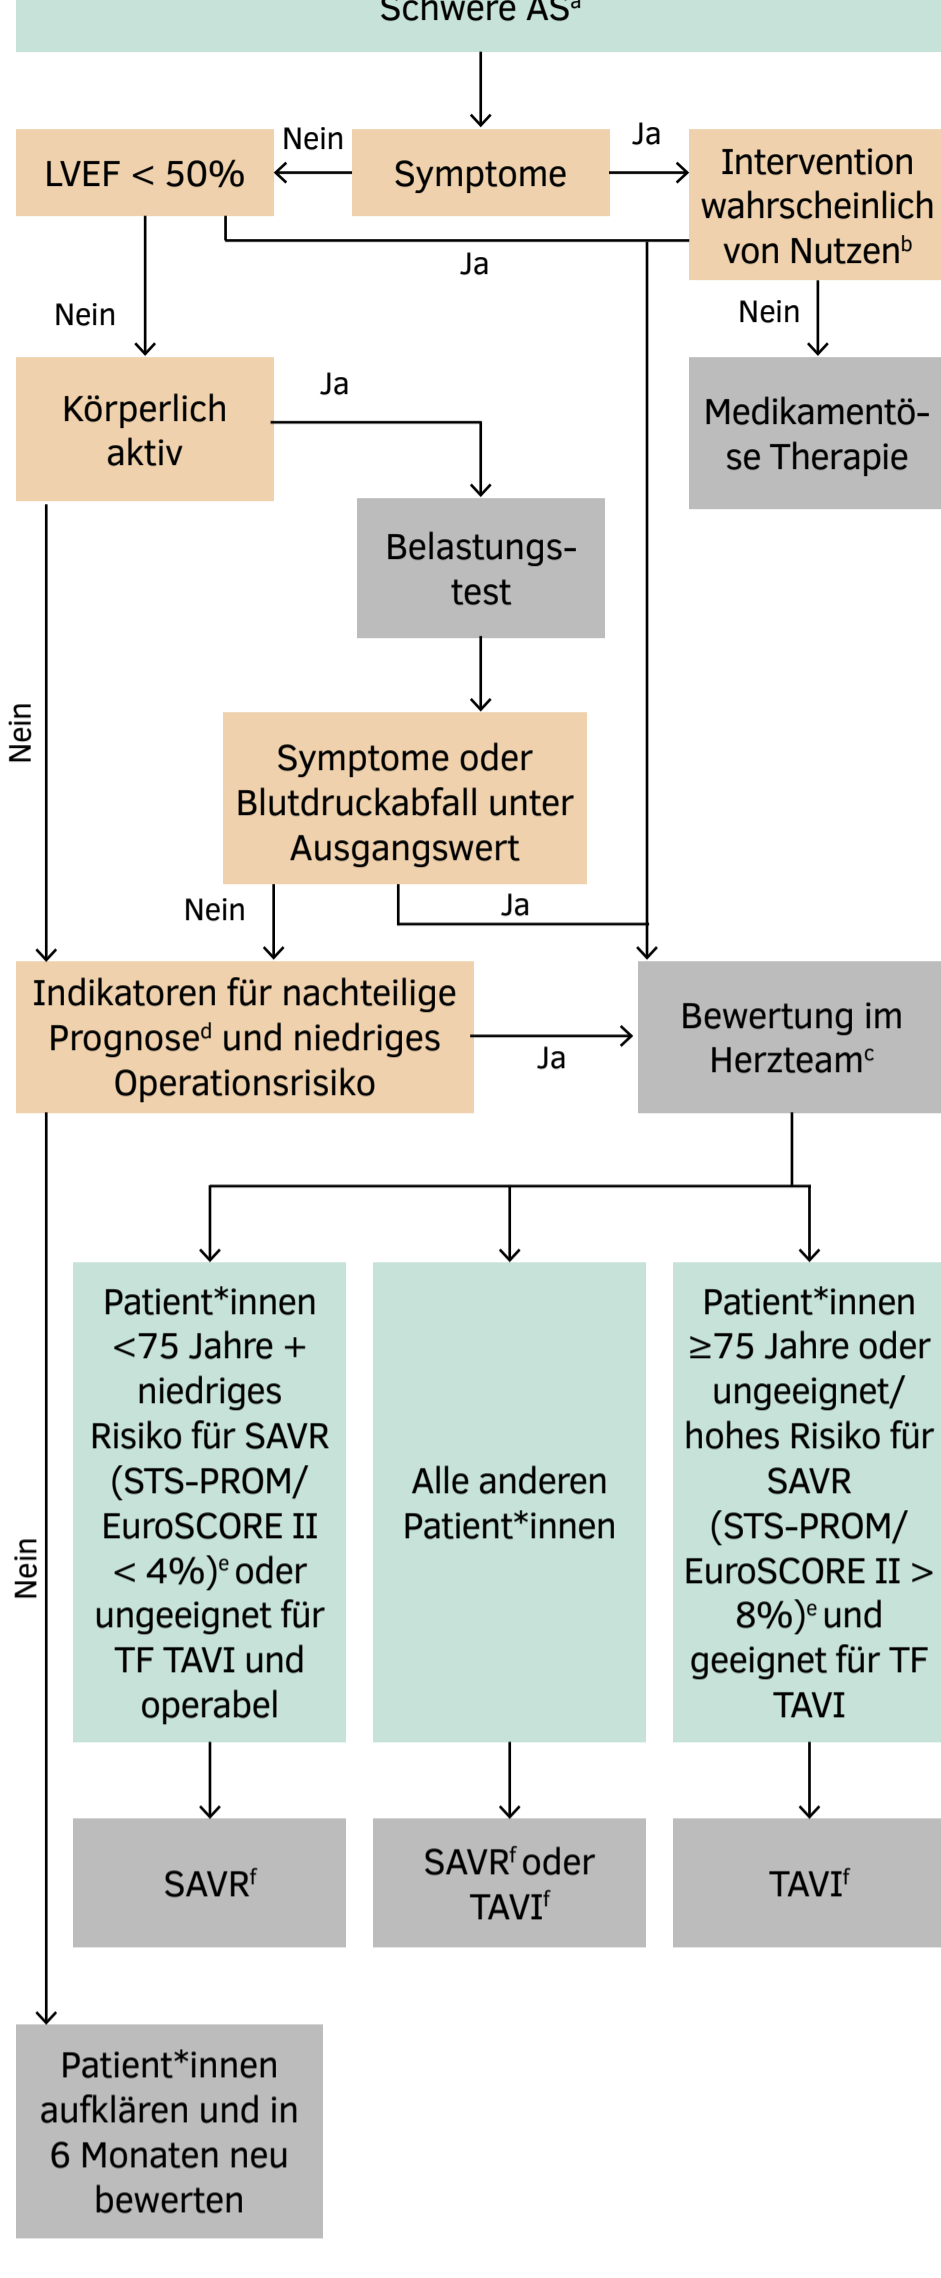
Schwere AS$^{a}$

LVEF < 50%

Nein

Symptome

Ja

Intervention wahrscheinlich von Nutzen$^{b}$

Ja

Nein

Nein

Körperlich aktiv

Ja

Medikamentöse Therapie

Belastungstest

Nein

Symptome oder Blutdruckabfall unter Ausgangswert

Nein

Ja

Indikatoren für nachteilige Prognose$^{d}$ und niedriges Operationsrisiko

Ja

Bewertung im Herzteam$^{c}$

Patient*innen <75 Jahre + niedriges Risiko für SAVR (STS-PROM/ EuroSCORE II < 4%)$^{e}$ oder ungeeignet für TF TAVI und operabel

Alle anderen Patient*innen

Patient*innen ≥75 Jahre oder ungeeignet/ hohes Risiko für SAVR (STS-PROM/ EuroSCORE II > 8%)$^{e}$ und geeignet für TF TAVI

Nein

SAVR$^{f}$

SAVR$^{f}$ oder TAVI$^{f}$

TAVI$^{f}$

Patient*innen aufklären und in 6 Monaten neu bewerten